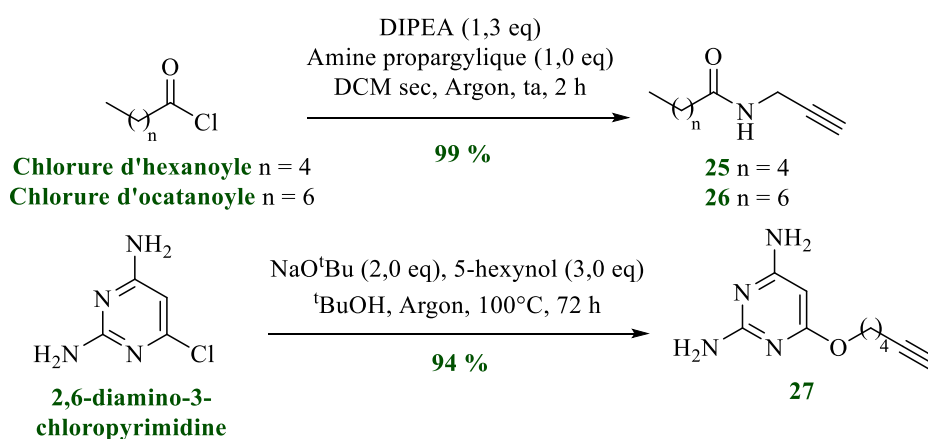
O
Cl
n
Chlorure d'hexanoyle n = 4
Chlorure d'ocatanoyle n = 6

DIPEA (1,3 eq)
Amine propargylique (1,0 eq)
DCM sec, Argon, ta, 2 h
99 %

O
n
N
H
25 n = 4
26 n = 6

NH$_2$
N
N
H$_2$N
Cl
2,6-diamino-3-chloropyrimidine

NaO$^t$Bu (2,0 eq), 5-hexynol (3,0 eq)
$^t$BuOH, Argon, 100°C, 72 h
94 %

NH$_2$
N
N
H$_2$N
O
4
27